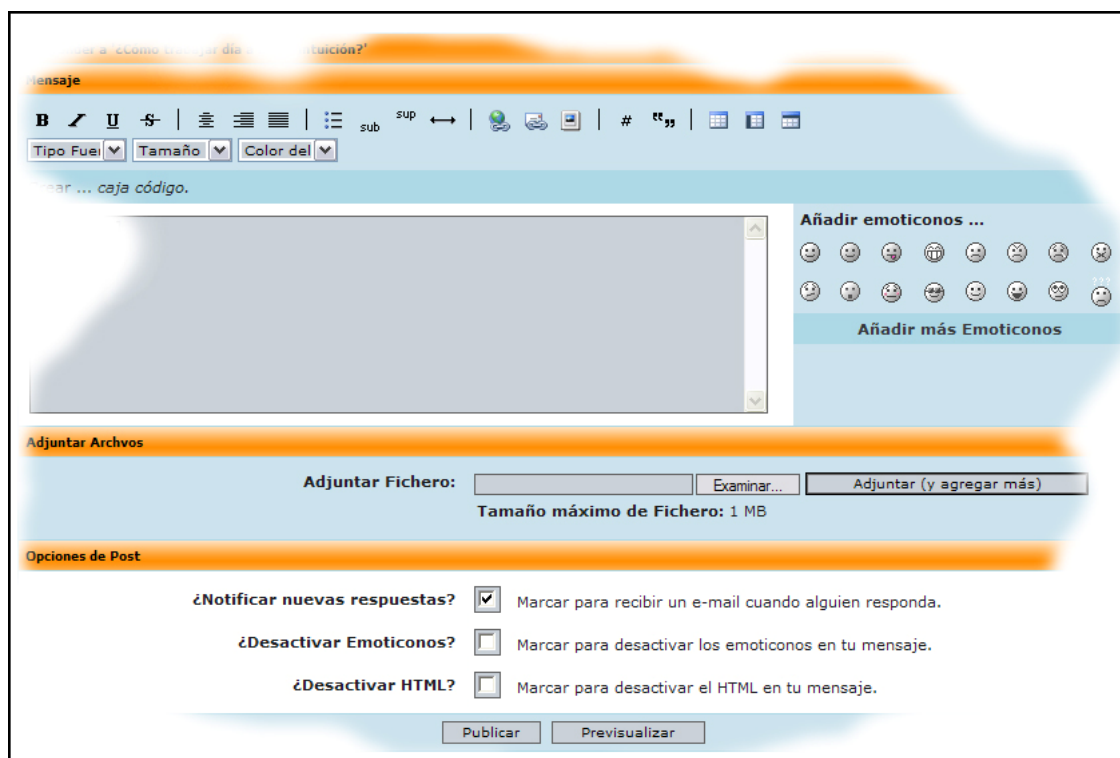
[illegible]ar a '¿Cómo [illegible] día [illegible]tución?'

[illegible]ensaje

B I U S sub sup ⟷ # “”

Tipo Fue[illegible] Tamaño Color del

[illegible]ear ... caja código.

Añadir emoticonos ...

Añadir más Emoticonos

Adjuntar Archvos

Adjuntar Fichero: Examinar... Adjuntar (y agregar más)

Tamaño máximo de Fichero: 1 MB

Opciones de Post

¿Notificar nuevas respuestas? Marcar para recibir un e-mail cuando alguien responda.

¿Desactivar Emoticonos? Marcar para desactivar los emoticonos en tu mensaje.

¿Desactivar HTML? Marcar para desactivar el HTML en tu mensaje.

Publicar Previsualizar